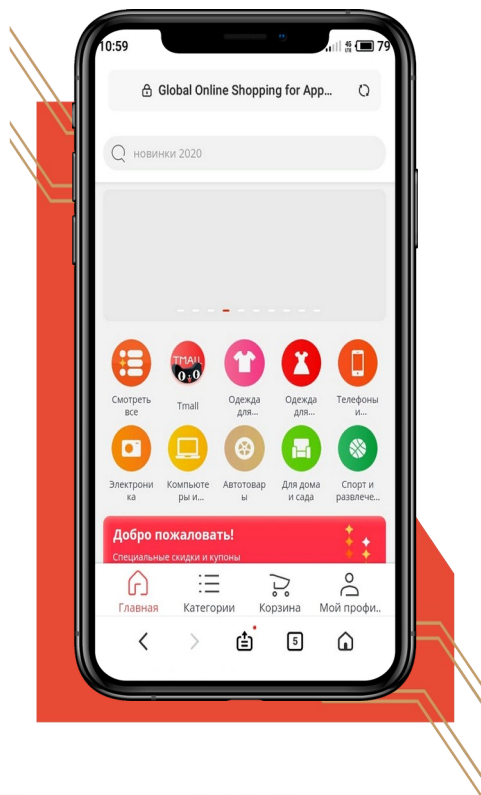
10:59

79

Global Online Shopping for App...

новинки 2020

Смотреть все

TMALL

Tmall

Одежда для...

Одежда для...

Телефоны и...

Электроника

Компьютеры и...

Автотовары

Для дома и сада

Спорт и развлече...

Добро пожаловать!

Специальные скидки и купоны

Главная

Категории

Корзина

Мой профи...

5